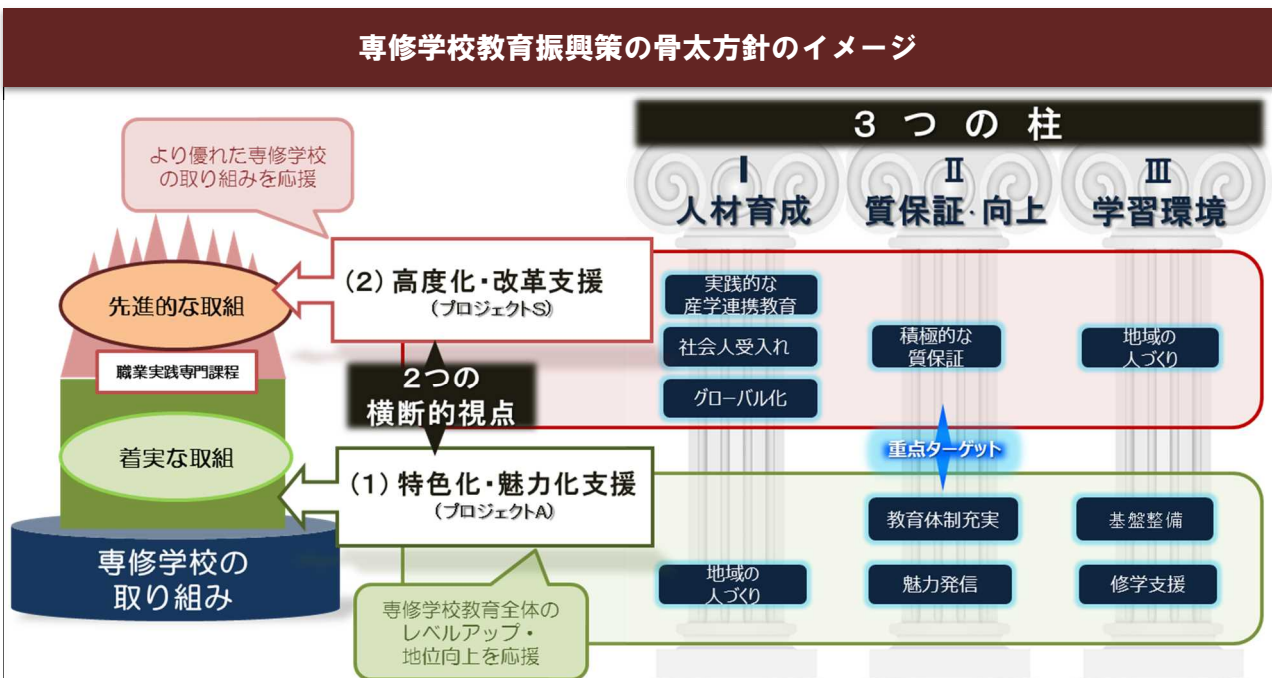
専修学校教育振興策の骨太方針のイメージ

より優れた専修学校の取り組みを応援

先進的な取組

職業実践専門課程

着実な取組

専修学校の取り組み

(2) 高度化・改革支援
(プロジェクトS)

2つの横断的視点

(1) 特色化・魅力化支援
(プロジェクトA)

専修学校教育全体のレベルアップ・地位向上を応援

3 つ の 柱

Ⅰ
人材育成

Ⅱ
質保証・向上

Ⅲ
学習環境

実践的な産学連携教育

社会人受入れ

グローバル化

積極的な質保証

地域の人づくり

重点ターゲット

教育体制充実

基盤整備

地域の人づくり

魅力発信

修学支援